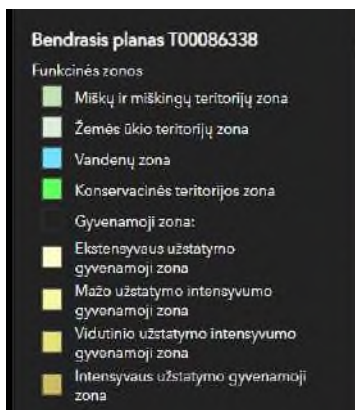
Bendrasis planas T00086338

Funkcinės zonos

Miškų ir miškingų teritorijų zona

Žemės ūkio teritorijų zona

Vandenų zona

Konservacinės teritorijos zona

Gyvenamoji zona:

Ekstensyvaus užstatymo gyvenamoji zona

Mažo užstatymo intensyvumo gyvenamoji zona

Vidutinio užstatymo intensyvumo gyvenamoji zona

Intensyvaus užstatymo gyvenamoji zona